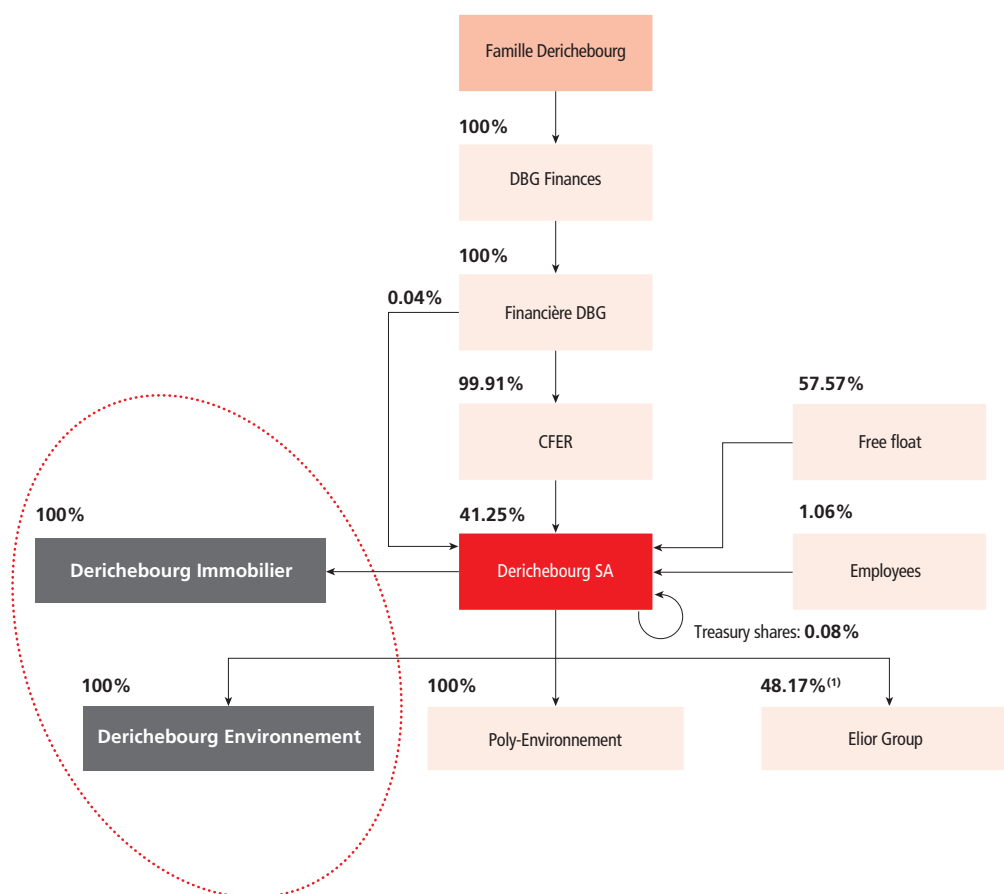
Famille Derichebourg

100%

DBG Finances

100%

0.04%

Financière DBG

99.91%

CFER

57.57%

Free float

100%

41.25%

1.06%

Derichebourg Immobilier

Derichebourg SA

Employees

Treasury shares: **0.08%**

100%

100%

$48.17\%^{(1)}$

Derichebourg Environnement

Poly-Environnement

Elior Group